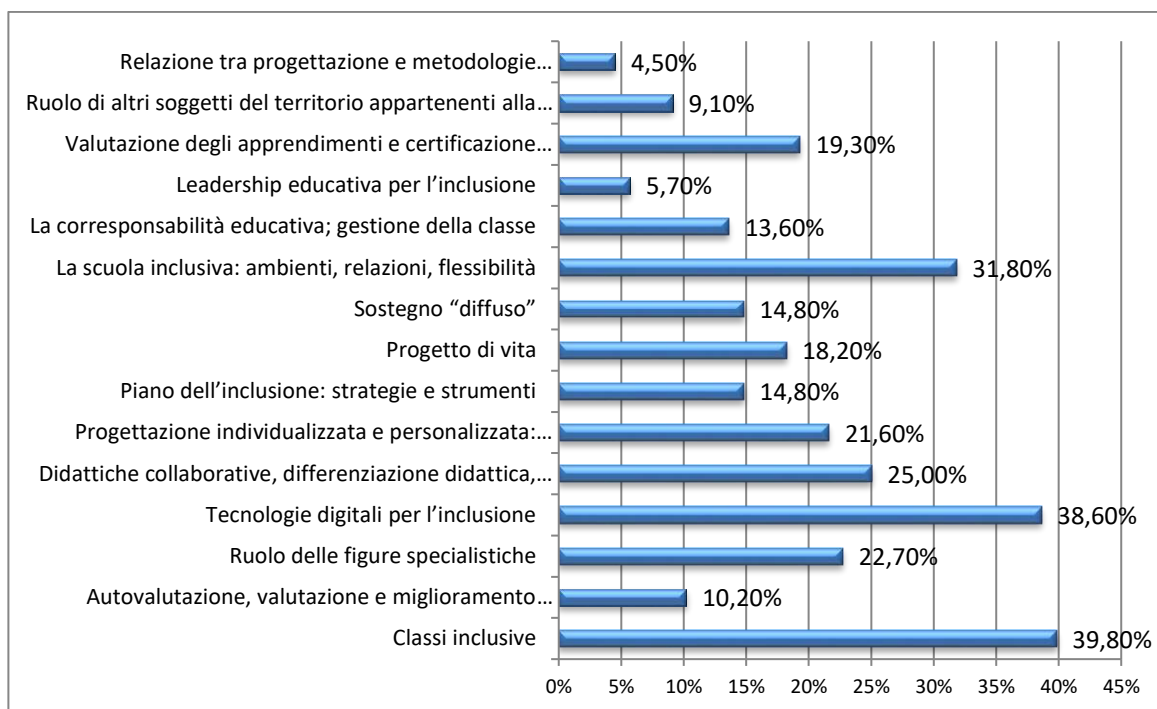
Relazione tra progettazione e metodologie… 4,50%
Ruolo di altri soggetti del territorio appartenenti alla… 9,10%
Valutazione degli apprendimenti e certificazione… 19,30%
Leadership educativa per l'inclusione 5,70%
La corresponsabilità educativa; gestione della classe 13,60%
La scuola inclusiva: ambienti, relazioni, flessibilità 31,80%
Sostegno "diffuso" 14,80%
Progetto di vita 18,20%
Piano dell'inclusione: strategie e strumenti 14,80%
Progettazione individualizzata e personalizzata:… 21,60%
Didattiche collaborative, differenziazione didattica,… 25,00%
Tecnologie digitali per l'inclusione 38,60%
Ruolo delle figure specialistiche 22,70%
Autovalutazione, valutazione e miglioramento… 10,20%
Classi inclusive 39,80%

0% 5% 10% 15% 20% 25% 30% 35% 40% 45%